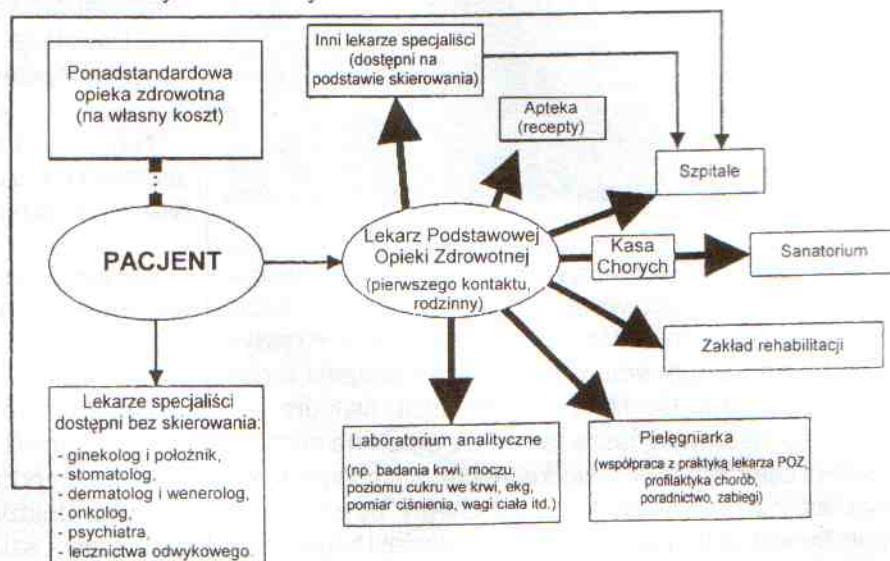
Ponadstandardowa opieka zdrowotna (na własny koszt)

Inni lekarze specjaliści (dostępni na podstawie skierowania)

Apteka (recepty)

Szpitale

PACJENT

Lekarz Podstawowej Opieki Zdrowotnej (pierwszego kontaktu, rodzinny)

Kasa Chorych

Sanatorium

Zakład rehabilitacji

Lekarze specjaliści dostępni bez skierowania:
- ginekolog i położnik,
- stomatolog,
- dermatolog i wenerolog,
- onkolog,
- psychiatra,
- lecznictwa odwykowego.

Laboratorium analityczne
(np. badania krwi, moczu, poziomu cukru we krwi, ekg, pomiar ciśnienia, wagi ciała itd.)

Pielęgniarka
(współpraca z praktyką lekarza POZ, profilaktyka chorób, poradnictwo, zabiegi)